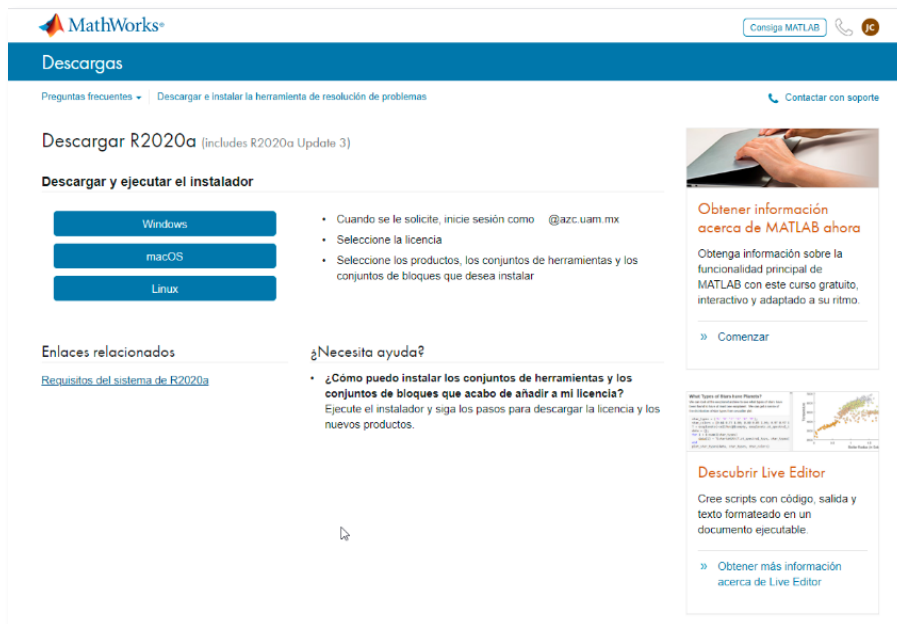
MathWorks®

Consiga MATLAB

JC

Descargas

Preguntas frecuentes ▾ | Descargar e instalar la herramienta de resolución de problemas

Contactar con soporte

Descargar R2020a (includes R2020a Update 3)

Descargar y ejecutar el instalador

Windows

macOS

Linux

• Cuando se le solicite, inicie sesión como @azc.uam.mx
• Seleccione la licencia
• Seleccione los productos, los conjuntos de herramientas y los conjuntos de bloques que desea instalar

Enlaces relacionados

Requisitos del sistema de R2020a

¿Necesita ayuda?

• ¿Cómo puedo instalar los conjuntos de herramientas y los conjuntos de bloques que acabo de añadir a mi licencia?
Ejecute el instalador y siga los pasos para descargar la licencia y los nuevos productos.

Obtener información acerca de MATLAB ahora

Obtenga información sobre la funcionalidad principal de MATLAB con este curso gratuito, interactivo y adaptado a su ritmo.

» Comenzar

What Types of Stars have Planets?

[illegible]

Descubrir Live Editor

Cree scripts con código, salida y texto formateado en un documento ejecutable.

» Obtener más información acerca de Live Editor